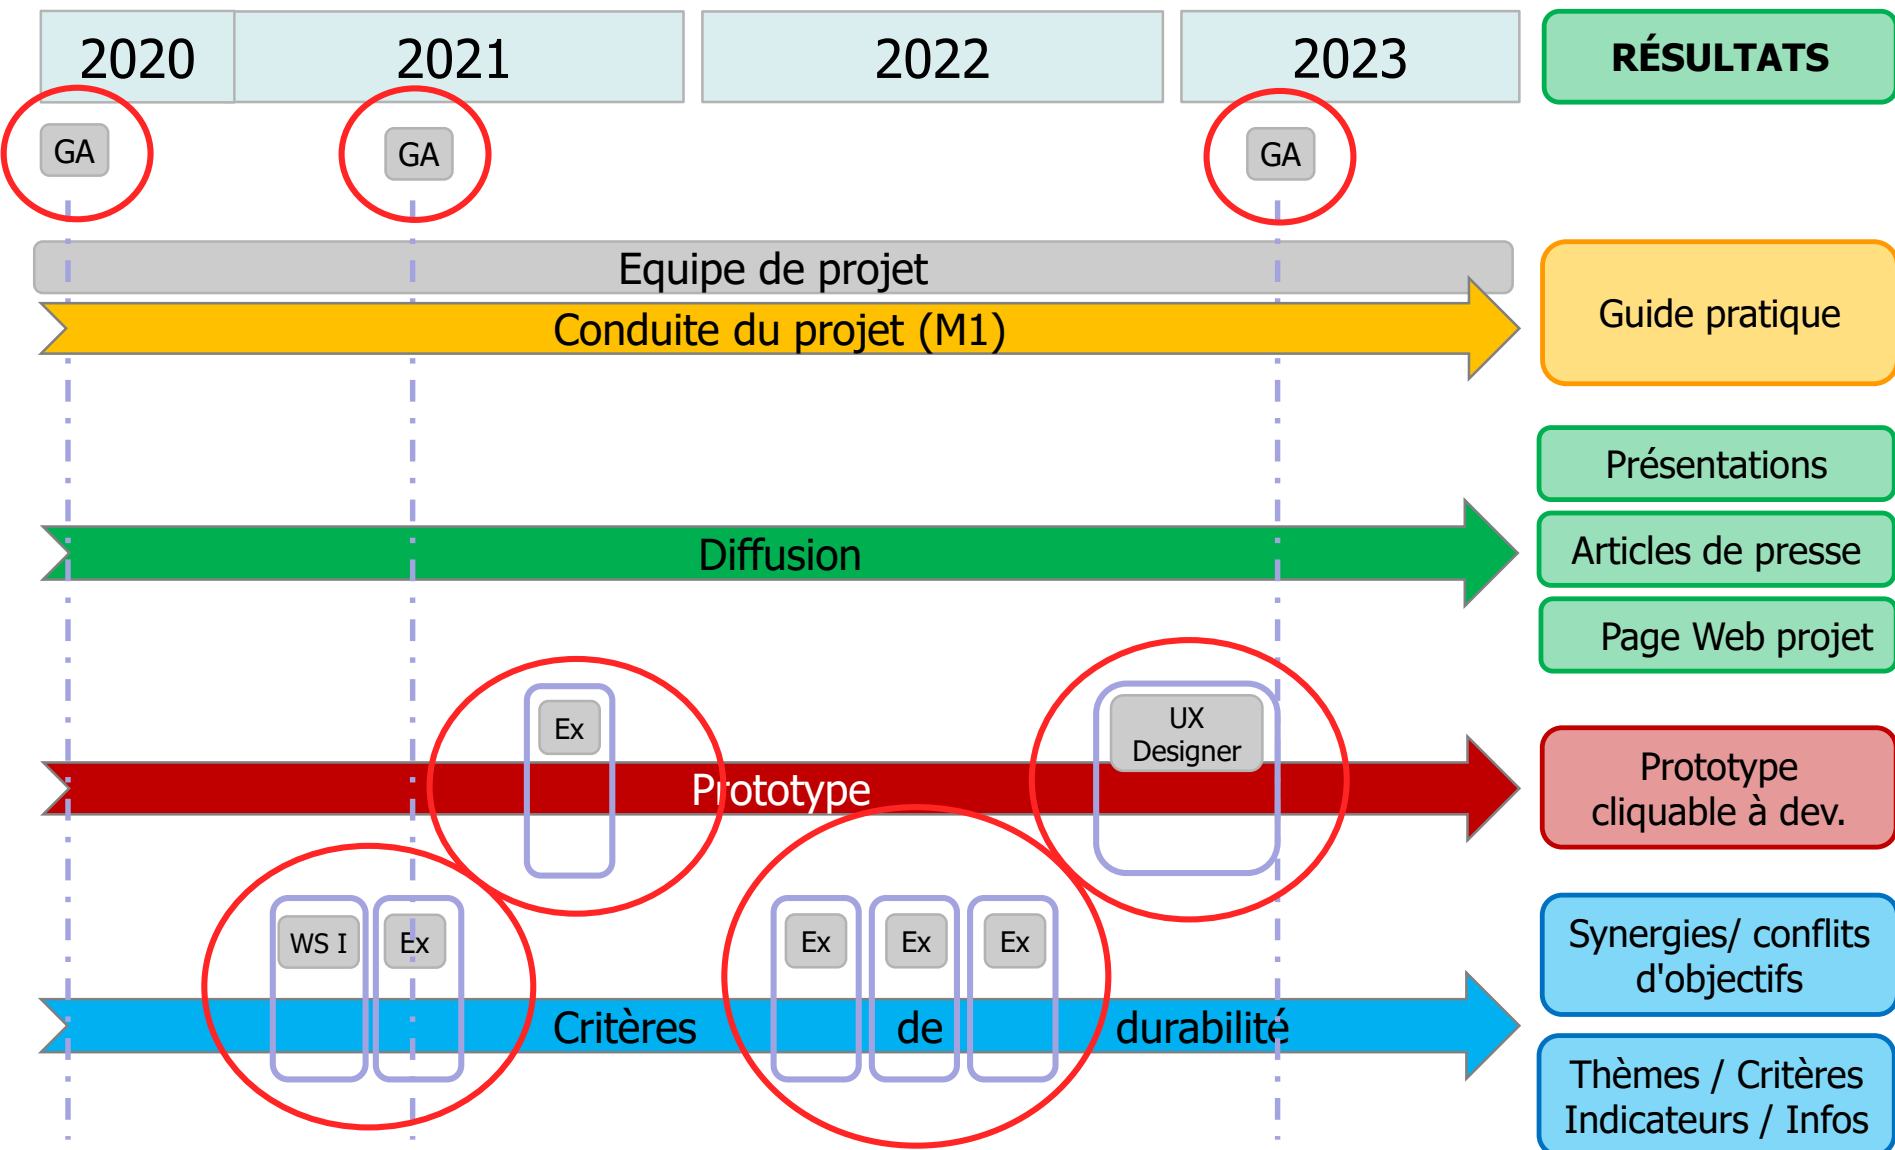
| 2020 | 2021 | 2022 | 2023 |
|---|---|---|---|

RÉSULTATS

GA
GA
GA

Equipe de projet
Conduite du projet (M1)

Guide pratique

Présentations
Diffusion
Articles de presse
Page Web projet

Ex
UX Designer
Prototype

Prototype cliquable à dev.

WS I
Ex
Ex
Ex
Ex
Critères de durabilité

Synergies/ conflits d'objectifs

Thèmes / Critères Indicateurs / Infos